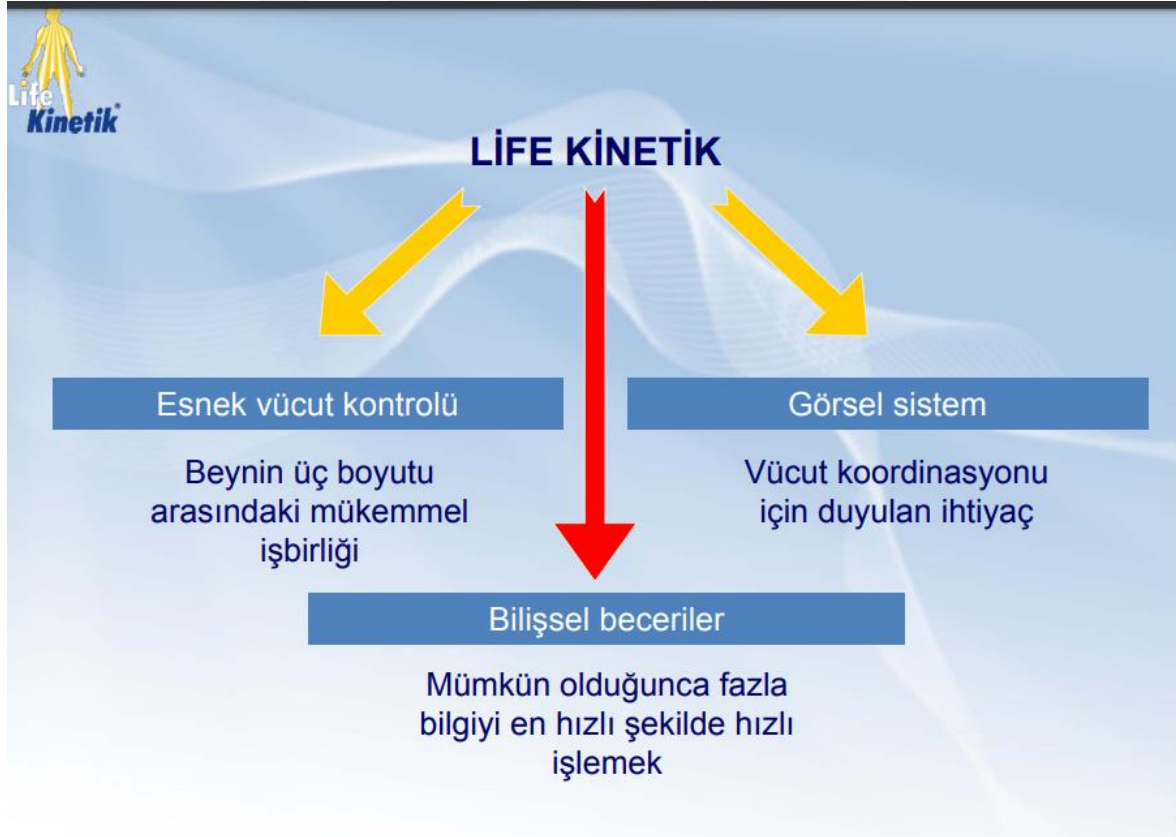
Life Kinetik®

LİFE KİNETİK

Esnek vücut kontrolü

Beynin üç boyutu arasındaki mükemmel işbirliği

Görsel sistem

Vücut koordinasyonu için duyulan ihtiyaç

Bilişsel beceriler

Mümkün olduğunca fazla bilgiyi en hızlı şekilde hızlı işlemek